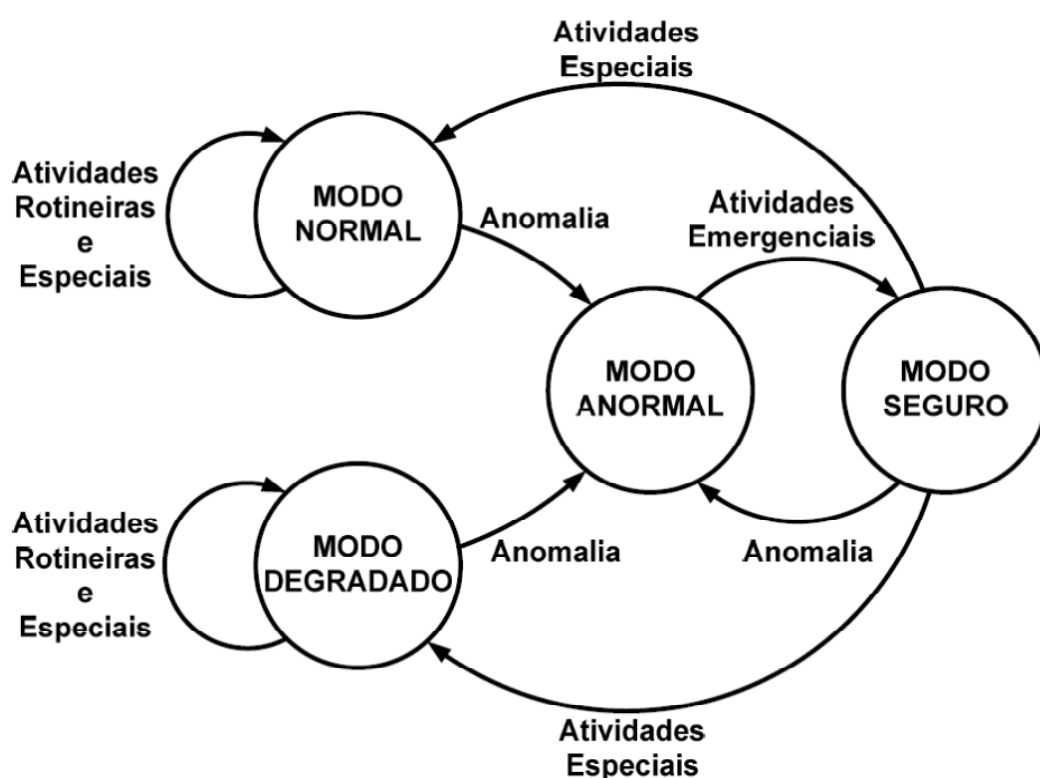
Atividades Especiais

Atividades Rotineiras e Especiais

MODO NORMAL

Anomalia

Atividades Emergenciais

MODO ANORMAL

MODO SEGURO

Atividades Rotineiras e Especiais

MODO DEGRADADO

Anomalia

Anomalia

Atividades Especiais